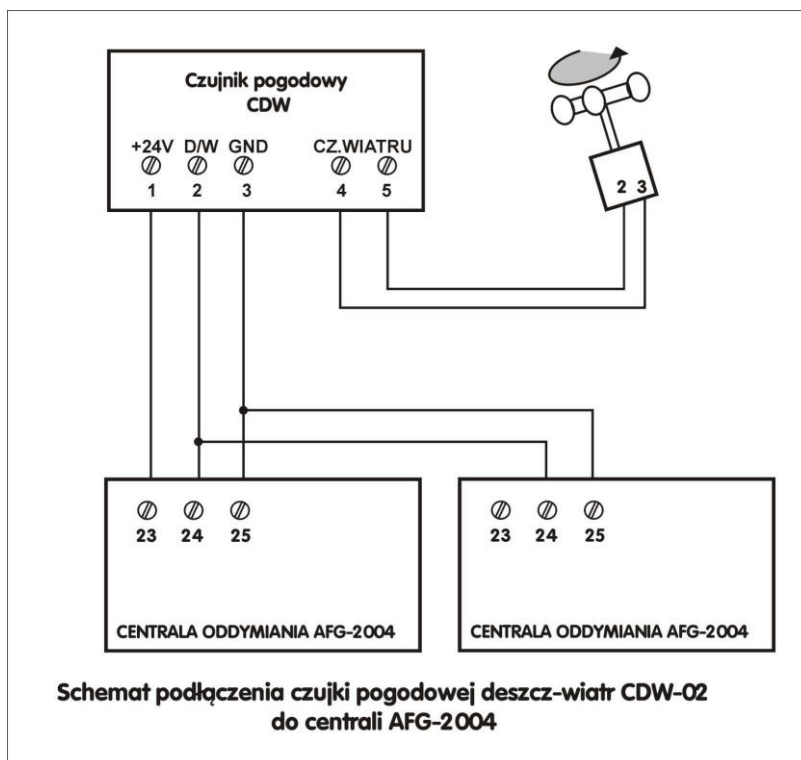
Czujnik pogodowy
CDW

+24V D/W GND CZ.WIATRU
1 2 3 4 5

2 3

23 24 25

CENTRALA ODDYMIANIA AFG-2004

23 24 25

CENTRALA ODDYMIANIA AFG-2004

Schemat podłączenia czujki pogodowej deszcz-wiatr CDW-02
do centrali AFG-2004